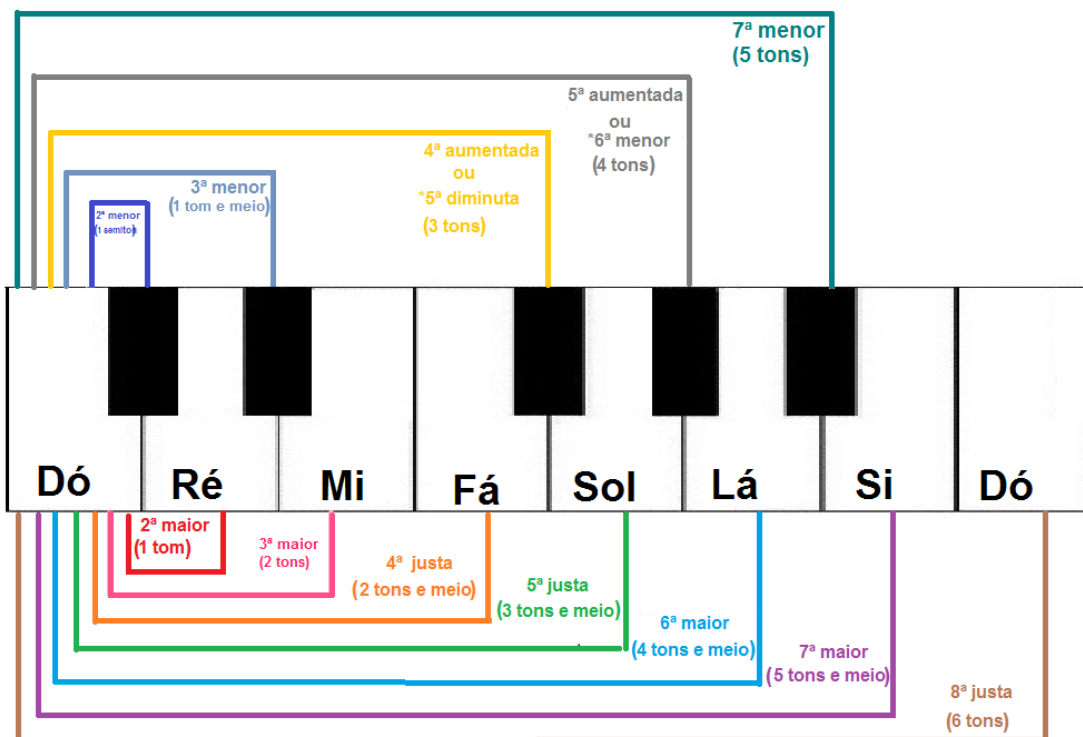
7ª menor
(5 tons)

5ª aumentada
ou
*6ª menor
(4 tons)

4ª aumentada
ou
*5ª diminuta
(3 tons)

3ª menor
(1 tom e meio)

2ª menor
(1 semitom)

Dó Ré Mi Fá Sol Lá Si Dó

2ª maior
(1 tom)

3ª maior
(2 tons)

4ª justa
(2 tons e meio)

5ª justa
(3 tons e meio)

6ª maior
(4 tons e meio)

7ª maior
(5 tons e meio)

8ª justa
(6 tons)